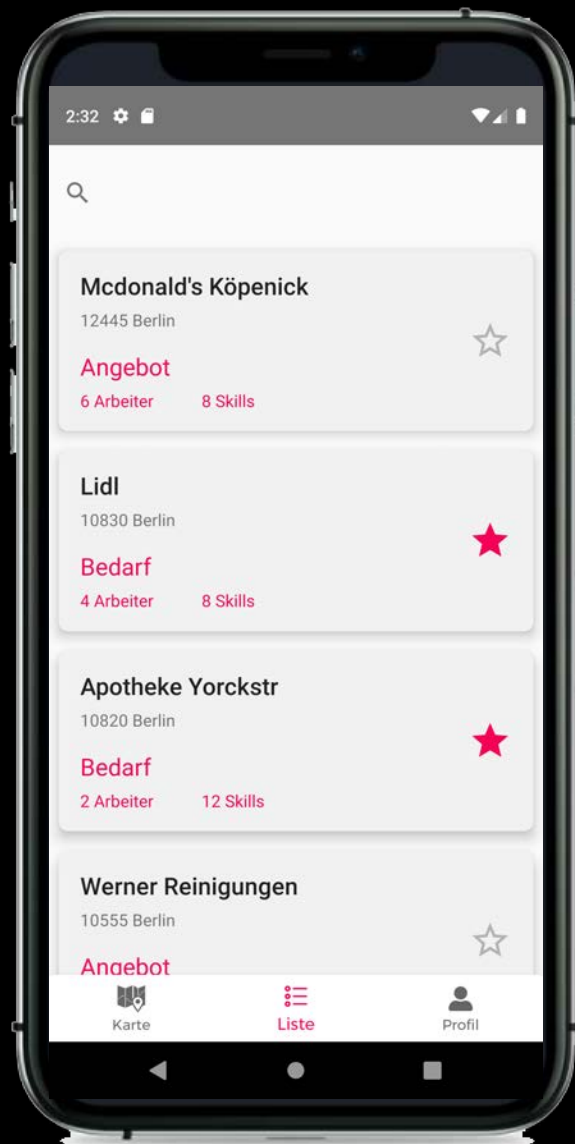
2:32

Mcdonald's Köpenick
12445 Berlin
Angebot
6 Arbeiter 8 Skills

Lidl
10830 Berlin
Bedarf
4 Arbeiter 8 Skills

Apotheke Yorckstr
10820 Berlin
Bedarf
2 Arbeiter 12 Skills

Werner Reinigungen
10555 Berlin
Angebot

Karte Liste Profil